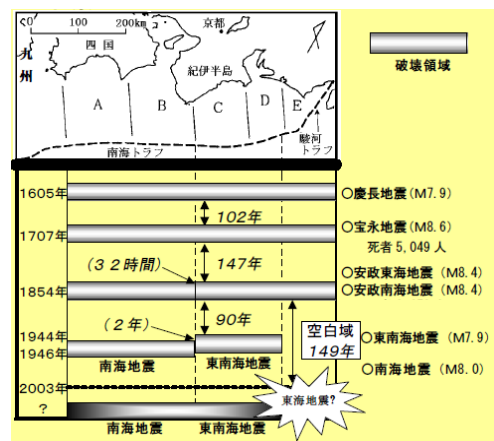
0 100 200km
京都
四国
九州
紀伊半島
A B C D E
南海トラフ
駿河トラフ
破壊領域
1605年
○慶長地震（M7.9）
102年
1707年
○宝永地震（M8.6）
死者 5,049 人
（32時間）
147年
○安政東海地震（M8.4）
1854年
○安政南海地震（M8.4）
（2年）
90年
空白域
149年
1944年
1946年
○東南海地震（M7.9）
南海地震
東南海地震
○南海地震（M8.0）
2003年
?
東海地震?
南海地震
東南海地震
東海地震